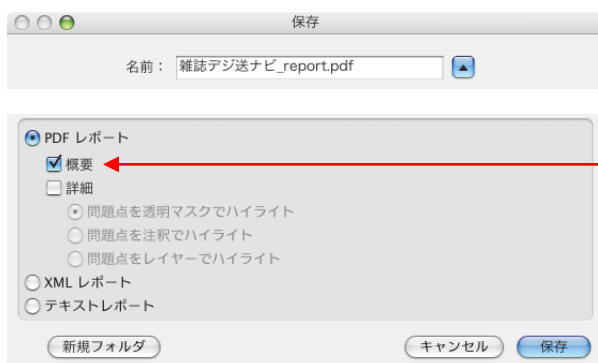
保存

名前： 雑誌デジ送ナビ_report.pdf

PDF レポート
概要
詳細
問題点を透明マスクでハイライト
問題点を注釈でハイライト
問題点をレイヤーでハイライト
XML レポート
テキストレポート

新規フォルダ
キャンセル
保存